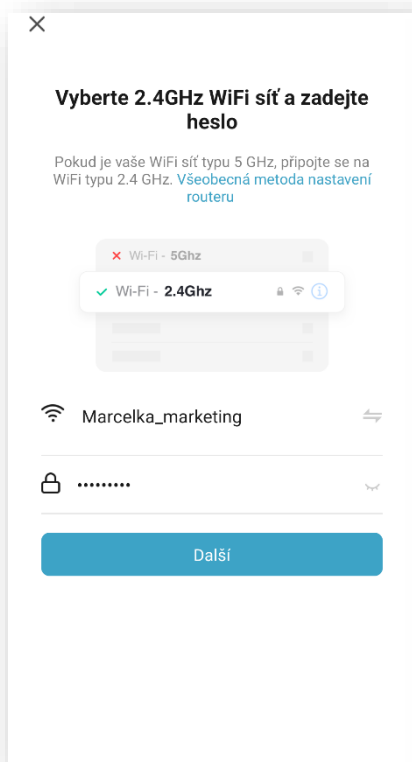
Vyberte 2.4GHz WiFi síť a zadejte heslo

Pokud je vaše WiFi síť typu 5 GHz, připojte se na WiFi typu 2.4 GHz. Všeobecná metoda nastavení routeru

Wi-Fi - 5Ghz

Wi-Fi - 2.4Ghz

Marcelka_marketing

••••••••••

Další